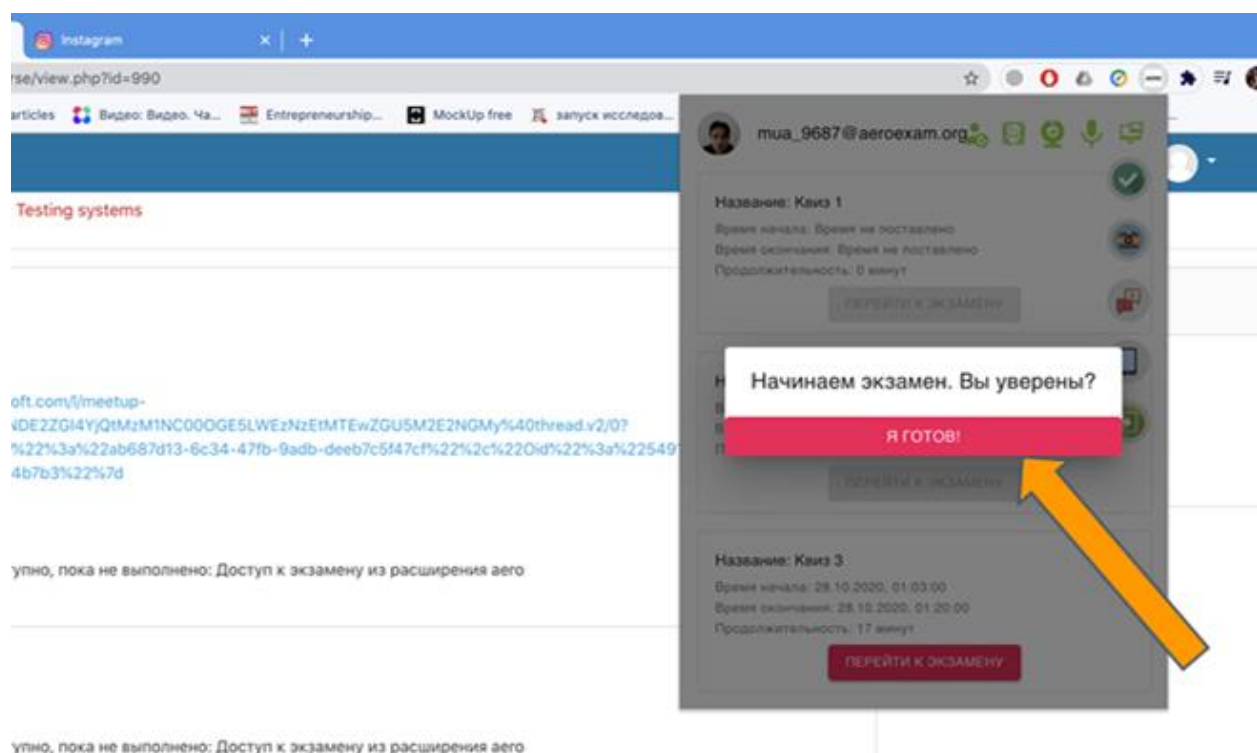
Instagram

rse/view.php?id=990

articles Видео: Видео. Ча... Entrepreneurship... MockUp free запуск исследов...

Testing systems

oft.com/l/meetup-
NDE2ZGI4YjQtMzM1NC00OGE5LWEzNzEtMTEwZGU5M2E2NGMy%40thread.v2/0?
%22%3a%22ab687d13-6c34-47fb-9adb-deeb7c5f47cf%22%2c%22Oid%22%3a%22549
4b7b3%22%7d

упно, пока не выполнено: Доступ к экзамену из расширения aero

упно, пока не выполнено: Доступ к экзамену из расширения aero

mua_9687@aeroexam.org

Название: Квиз 1
Время начала: Время не поставлено
Время окончания: Время не поставлено
Продолжительность: 0 минут
ПЕРЕЙТИ К ЭКЗАМЕНУ

Начинаем экзамен. Вы уверены?
Я ГОТОВ!

ПЕРЕЙТИ К ЭКЗАМЕНУ

Название: Квиз 3
Время начала: 28.10.2020, 01:03:00
Время окончания: 28.10.2020, 01:20:00
Продолжительность: 17 минут
ПЕРЕЙТИ К ЭКЗАМЕНУ